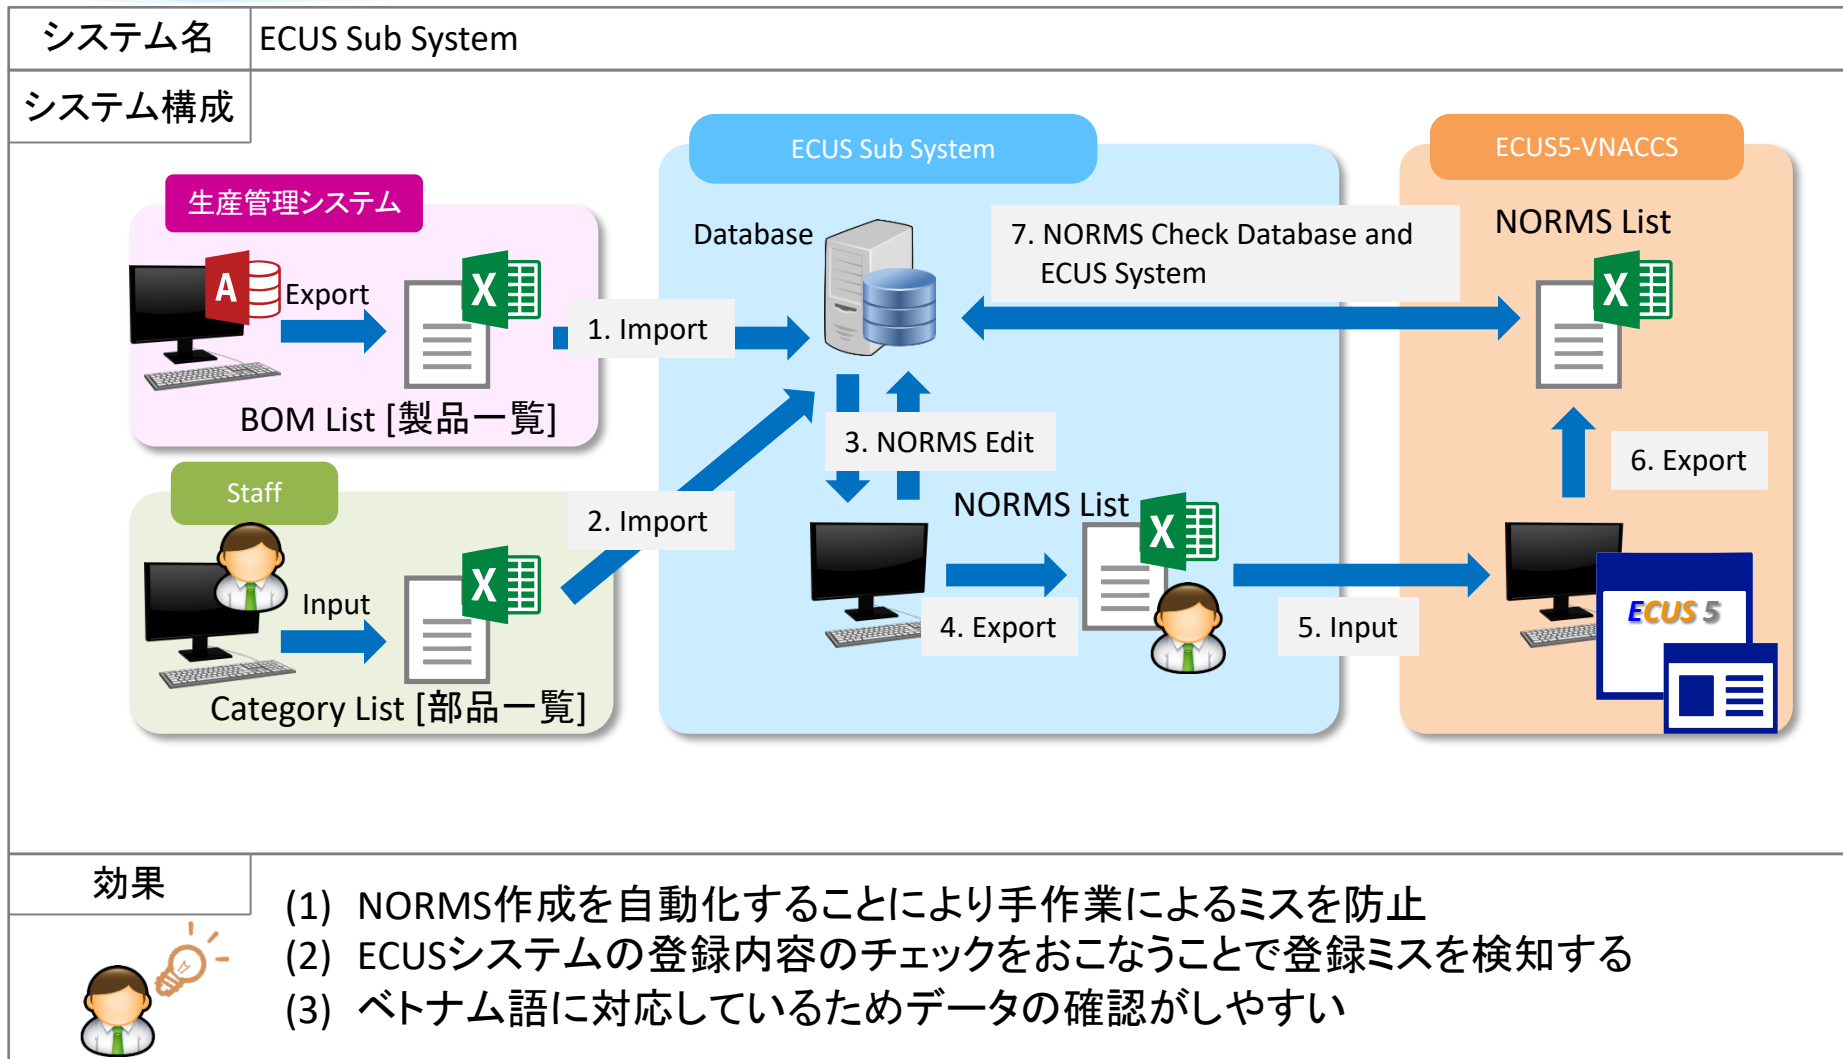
| システム名 | ECUS Sub System |
|---|---|

システム構成

生産管理システム

Export

BOM List [製品一覧]

Staff

Input

Category List [部品一覧]

ECUS Sub System

Database

1. Import

2. Import

3. NORMS Edit

NORMS List

4. Export

7. NORMS Check Database and ECUS System

5. Input

ECUS5-VNACCS

NORMS List

6. Export

ECUS 5

効果

(1) NORMS作成を自動化することにより手作業によるミスを防止
(2) ECUSシステムの登録内容のチェックをおこなうことで登録ミスを検知する
(3) ベトナム語に対応しているためデータの確認がしやすい